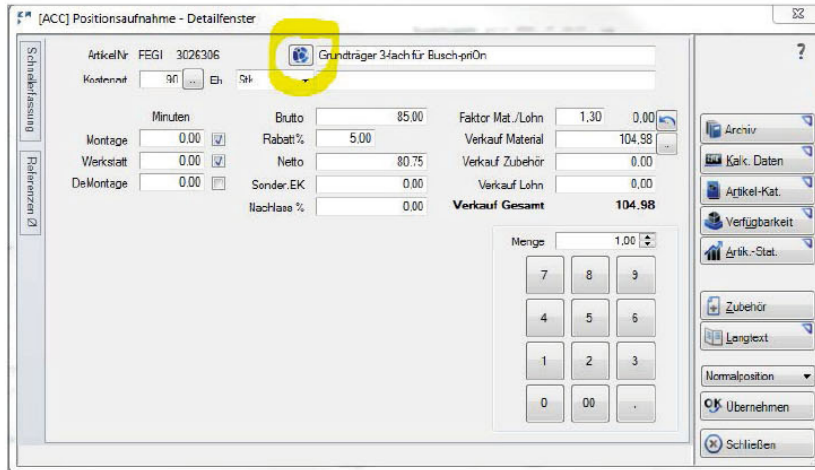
[ACC] Positionsaufnahme - Detailfenster

Schnellerfassung

Referenzen

ArtikelNr FEGI 3026306

Grundträger 3-fach für Busch-priOn

Kostenart 90 ... Eh Stk

?

Minuten

Montage 0,00

Werkstatt 0,00

DeMontage 0.00

Brutto 85.00

Rabatt% 5,00

Netto 80.75

Sonder.EK 0,00

Nachlass % 0.00

Faktor Mat./Lohn 1,30 0,00

Verkauf Material 104,98

Verkauf Zubehör 0,00

Verkauf Lohn 0,00

Verkauf Gesamt 104.98

Menge 1,00

| 7 | 8 | 9 |
|---|---|---|
| 4 | 5 | 6 |
| 1 | 2 | 3 |
| 0 | 00 | . |

Archiv

Kalk. Daten

Artikel-Kat.

Verfügbarkeit

Artik.-Stat.

Zubehör

Langtext

Normalposition

Übernehmen

Schließen